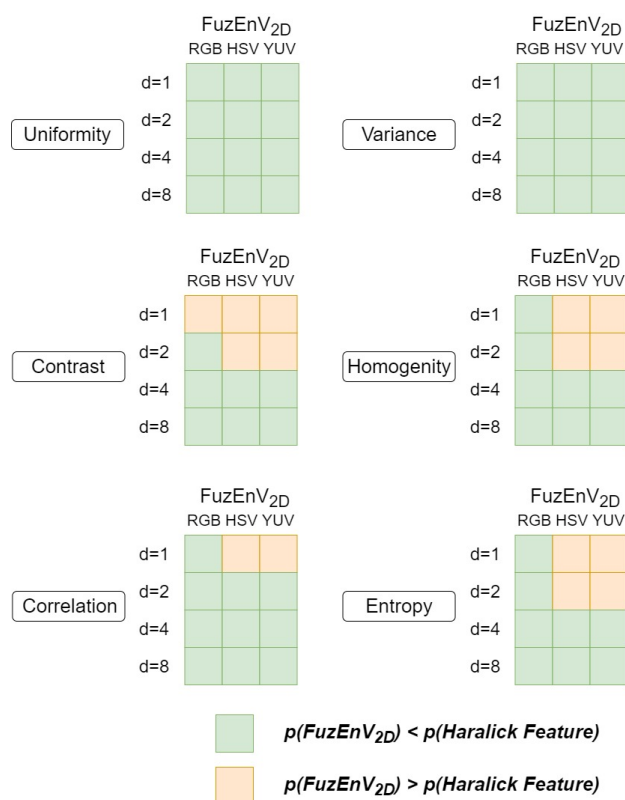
FuzEnV$_{2D}$
RGB HSV YUV
d=1
d=2
d=4
d=8
Uniformity

FuzEnV$_{2D}$
RGB HSV YUV
d=1
d=2
d=4
d=8
Variance

FuzEnV$_{2D}$
RGB HSV YUV
d=1
d=2
d=4
d=8
Contrast

FuzEnV$_{2D}$
RGB HSV YUV
d=1
d=2
d=4
d=8
Homogenity

FuzEnV$_{2D}$
RGB HSV YUV
d=1
d=2
d=4
d=8
Correlation

FuzEnV$_{2D}$
RGB HSV YUV
d=1
d=2
d=4
d=8
Entropy

p(FuzEnV$_{2D}$) < p(Haralick Feature)

p(FuzEnV$_{2D}$) > p(Haralick Feature)